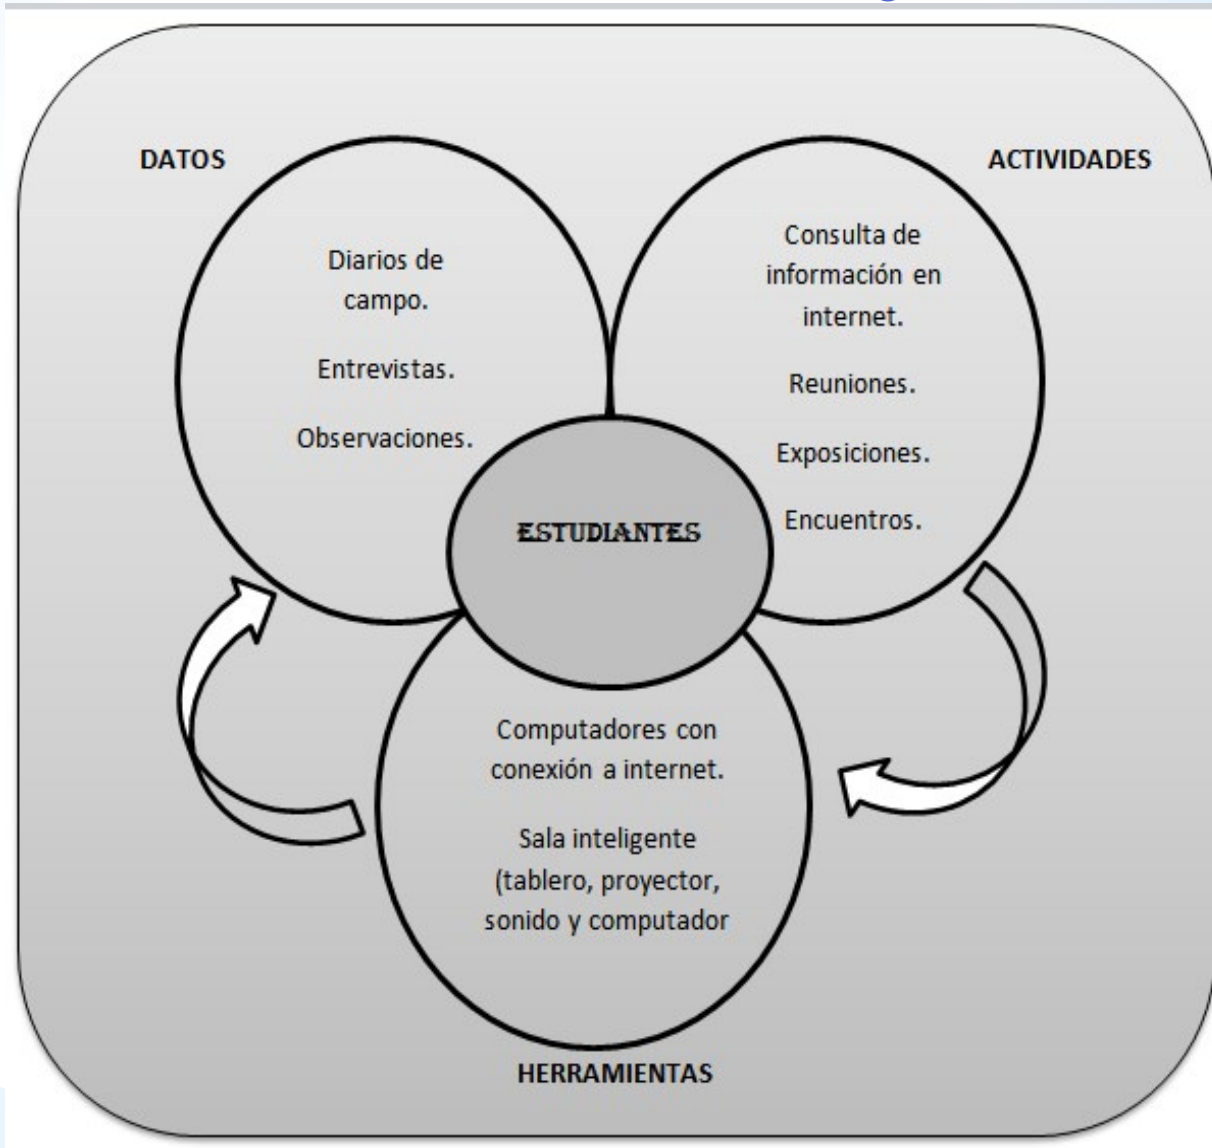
DATOS

Diarios de campo.

Entrevistas.

Observaciones.

ACTIVIDADES

Consulta de información en internet.

Reuniones.

Exposiciones.

Encuentros.

ESTUDIANTES

Computadores con conexión a internet.

Sala inteligente (tablero, proyector, sonido y computador

HERRAMIENTAS